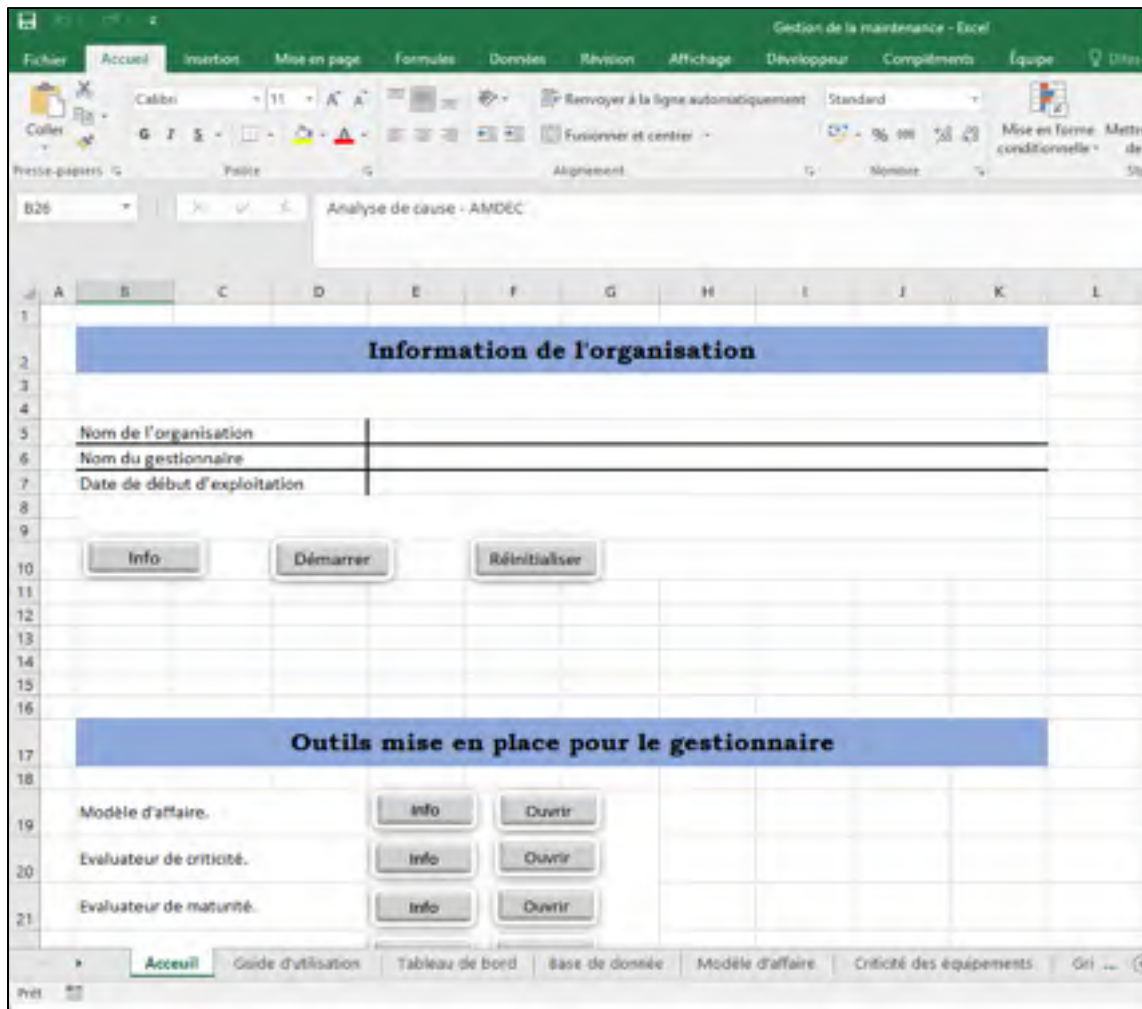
Gestion de la maintenance - Excel

Fichier | Accueil | Insertion | Mise en page | Formules | Données | Révision | Affichage | Développeur | Compléments | Équipe | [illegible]

Coller | Calibri | 11 | G | I | S | Renvoyer à la ligne automatiquement | Fusionner et centrer | Standard | % | Mise en forme conditionnelle | Mett de

Presse-papiers | Police | Alignement | Nombre | St

B26 | Analyse de cause - AMDEC

A | B | C | D | E | F | G | H | I | J | K | L

1
2 Information de l'organisation
3
4
5 Nom de l'organisation
6 Nom du gestionnaire
7 Date de début d'exploitation
8
9
10 Info | Démarrer | Réinitialiser
11
12
13
14
15
16
17 Outils mise en place pour le gestionnaire
18
19 Modèle d'affaire. | Info | Ouvrir
20 Evaluateur de criticité. | Info | Ouvrir
21 Evaluateur de maturité. | Info | Ouvrir

Acceuil | Guide d'utilisation | Tableau de bord | Base de donnée | Modèle d'affaire | Criticité des équipements | Gri ...

Prêt